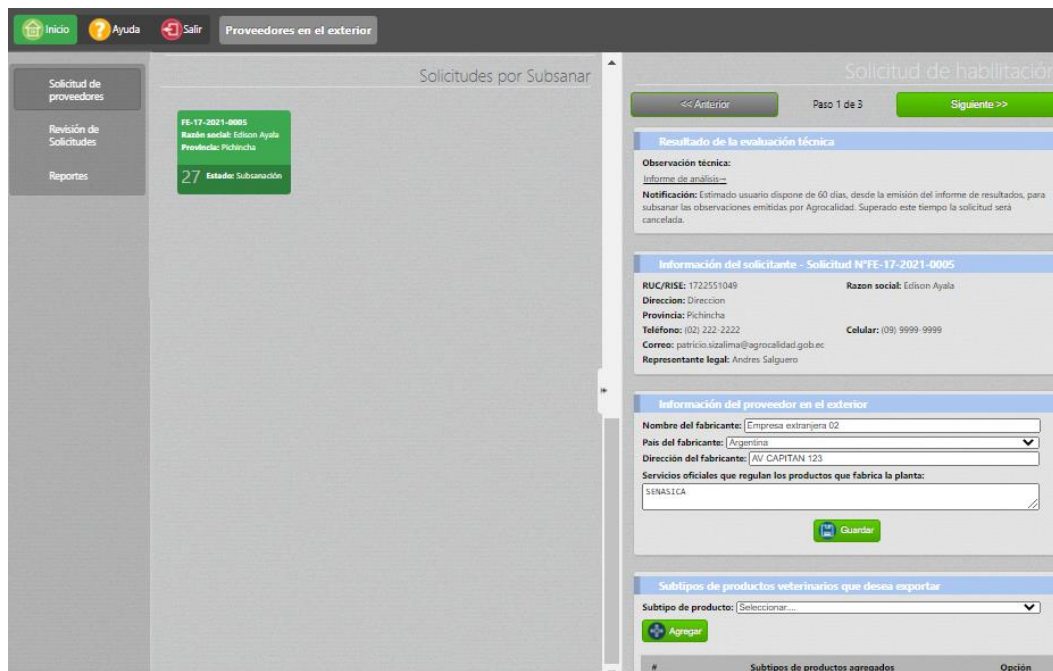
Inicio Ayuda Salir Proveedores en el exterior

Solicitud de proveedores

Revisión de Solicitudes

Reportes

Solicitudes por Subsanar

FE-17-2021-0005
Razón social: Edison Ayala
Provincia: Pichincha
27 Estado: Subsanación

Solicitud de habilitación

<< Anterior Paso 1 de 3 Siguiente >>

Resultado de la evaluación técnica

Observación técnica:

Informe de análisis→

Notificación: Estimado usuario dispone de 60 días, desde la emisión del informe de resultados, para subsanar las observaciones emitidas por Agrocalidad. Superado este tiempo la solicitud será cancelada.

Información del solicitante - Solicitud N°FE-17-2021-0005

RUC/RISE: 1722551049
Razon social: Edison Ayala
Direccion: Direccion
Provincia: Pichincha
Teléfono: (02) 222-2222
Celular: (09) 9999-9999
Correo: patricio.sizalima@agrocalidad.gob.ec
Representante legal: Andres Salguero

Información del proveedor en el exterior

Nombre del fabricante: Empresa extranjera 02
País del fabricante: Argentina
Dirección del fabricante: AV CAPITAN 123
Servicios oficiales que regulan los productos que fabrica la planta:
SENASICA

Guardar

Subtipos de productos veterinarios que desea exportar

Subtipo de producto: Seleccionar....

Agregar

| # | Subtipos de productos agregados | Opción |